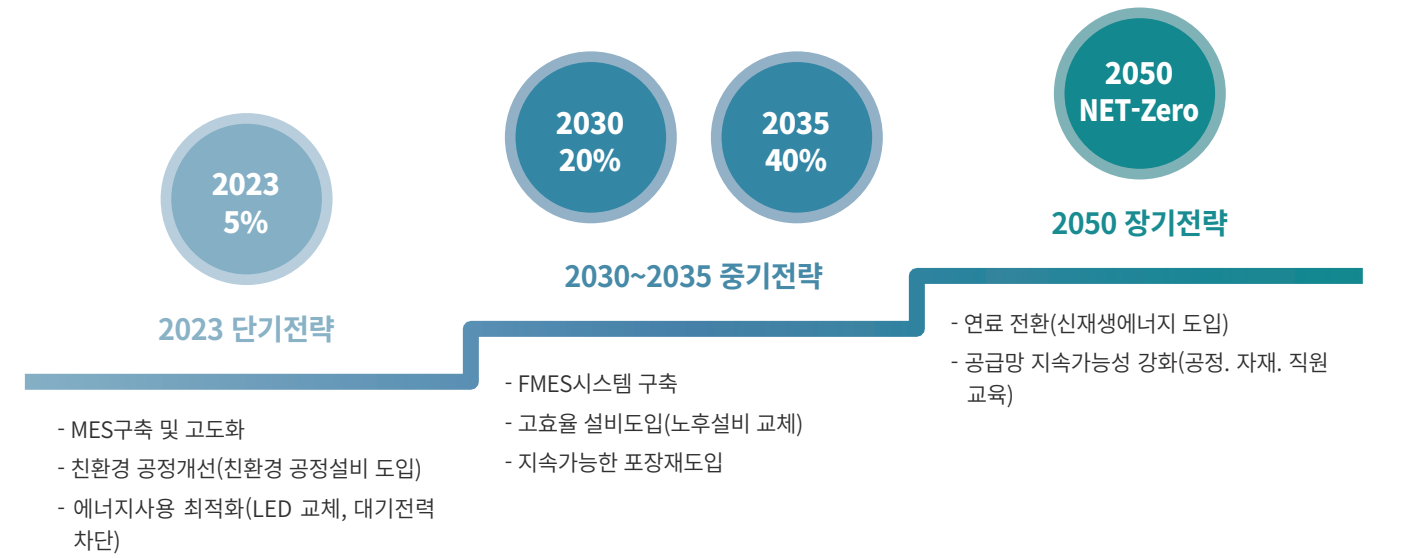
2023
5%

2023 단기전략

- MES구축 및 고도화
- 친환경 공정개선(친환경 공정설비 도입)
- 에너지사용 최적화(LED 교체, 대기전력 차단)

2030
20%

2035
40%

2030~2035 중기전략

- FMES시스템 구축
- 고효율 설비도입(노후설비 교체)
- 지속가능한 포장재도입

2050
NET-Zero

2050 장기전략

- 연료 전환(신재생에너지 도입)
- 공급망 지속가능성 강화(공정. 자재. 직원 교육)